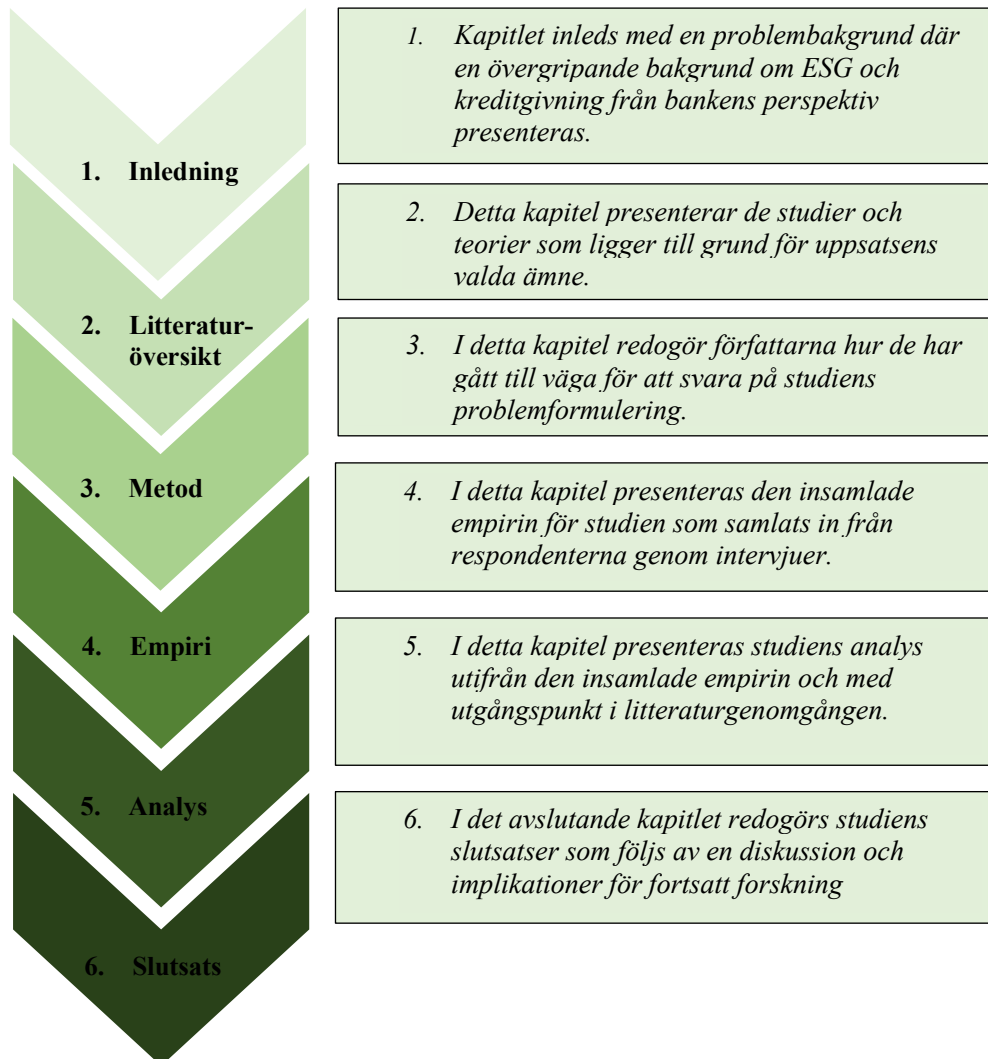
1. Inledning

2. Litteraturöversikt

3. Metod

4. Empiri

5. Analys

6. Slutsats

1. Kapitlet inleds med en problembakgrund där en övergripande bakgrund om ESG och kreditgivning från bankens perspektiv presenteras.

2. Detta kapitel presenterar de studier och teorier som ligger till grund för uppsatsens valda ämne.

3. I detta kapitel redogör författarna hur de har gått till väga för att svara på studiens problemformulering.

4. I detta kapitel presenteras den insamlade empirin för studien som samlats in från respondenterna genom intervjuer.

5. I detta kapitel presenteras studiens analys utifrån den insamlade empirin och med utgångspunkt i litteraturgenomgången.

6. I det avslutande kapitlet redogörs studiens slutsatser som följs av en diskussion och implikationer för fortsatt forskning